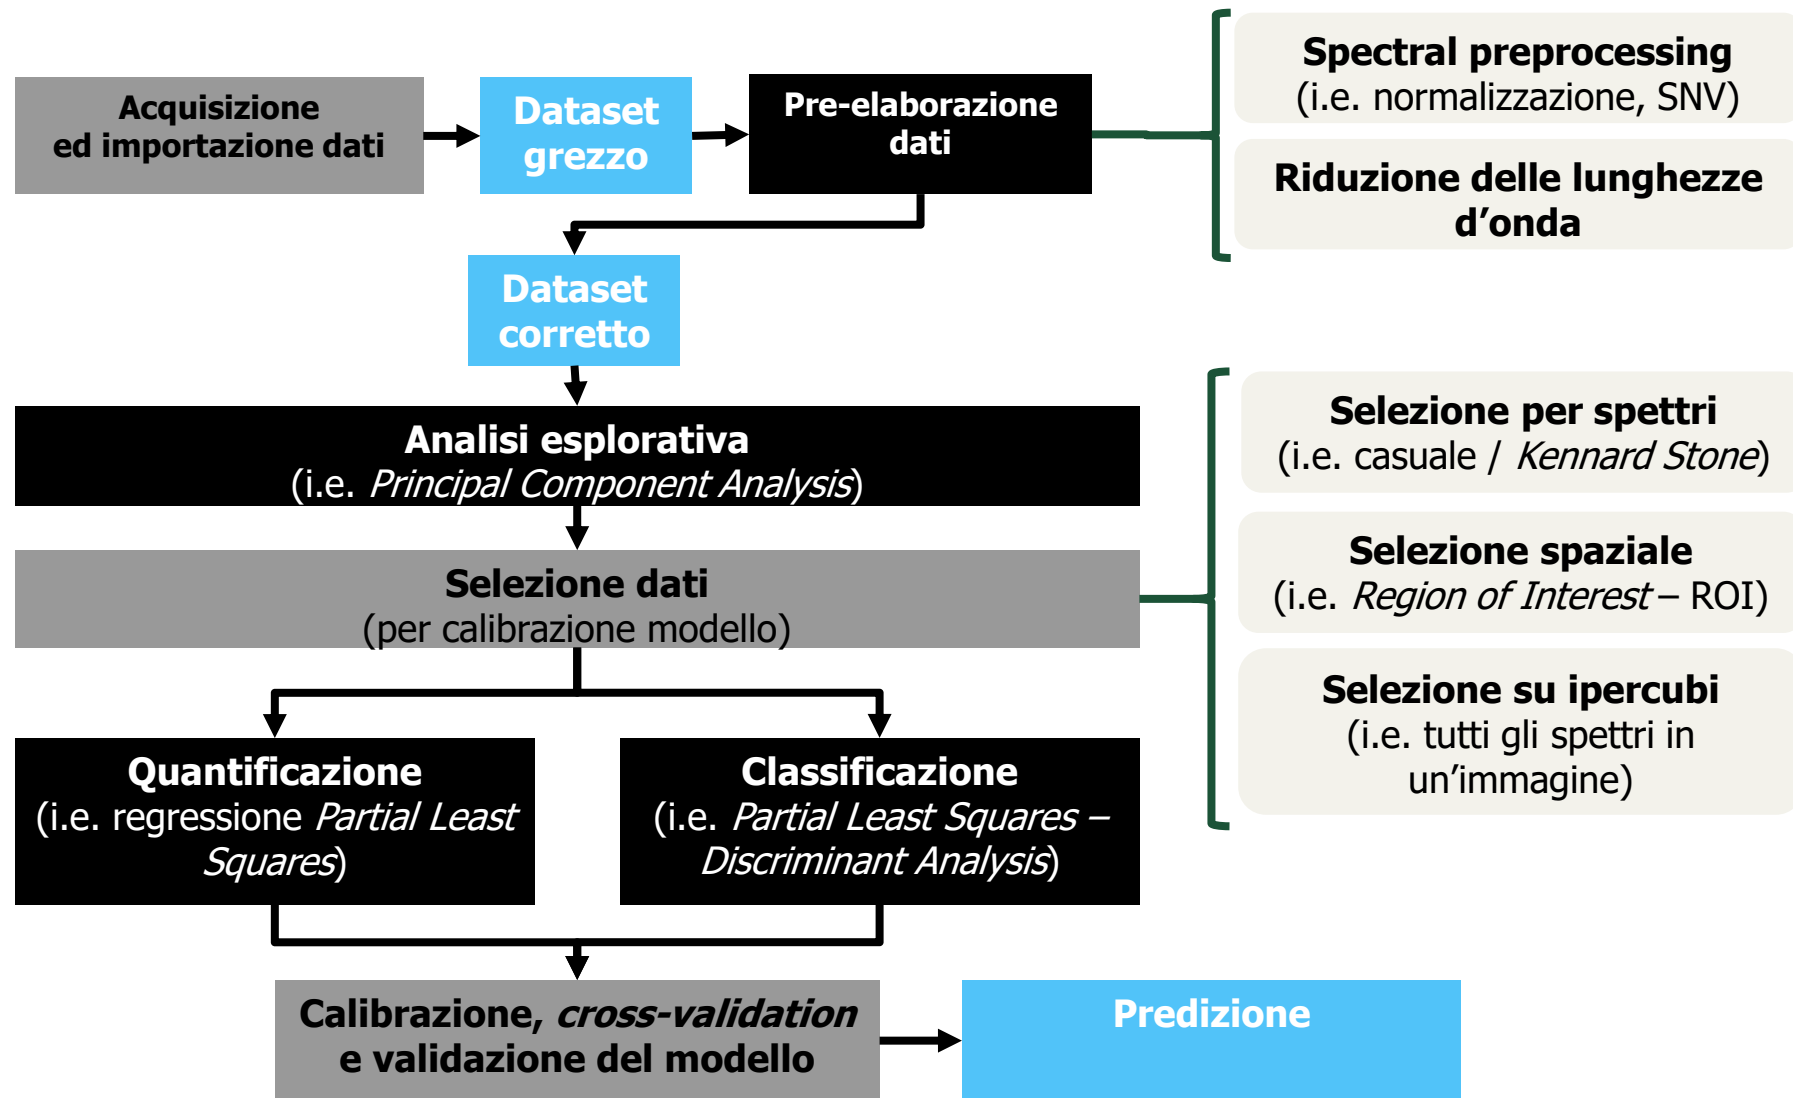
Acquisizione
ed importazione dati

Dataset
grezzo

Pre-elaborazione
dati

Spectral preprocessing
(i.e. normalizzazione, SNV)

Riduzione delle lunghezze d’onda

Dataset
corretto

Analisi esplorativa
(i.e. *Principal Component Analysis*)

Selezione dati
(per calibrazione modello)

Selezione per spettri
(i.e. casuale / *Kennard Stone*)

Selezione spaziale
(i.e. *Region of Interest* – ROI)

Selezione su ipercubi
(i.e. tutti gli spettri in un’immagine)

Quantificazione
(i.e. regressione *Partial Least Squares*)

Classificazione
(i.e. *Partial Least Squares – Discriminant Analysis*)

Calibrazione, *cross-validation*
e validazione del modello

Predizione